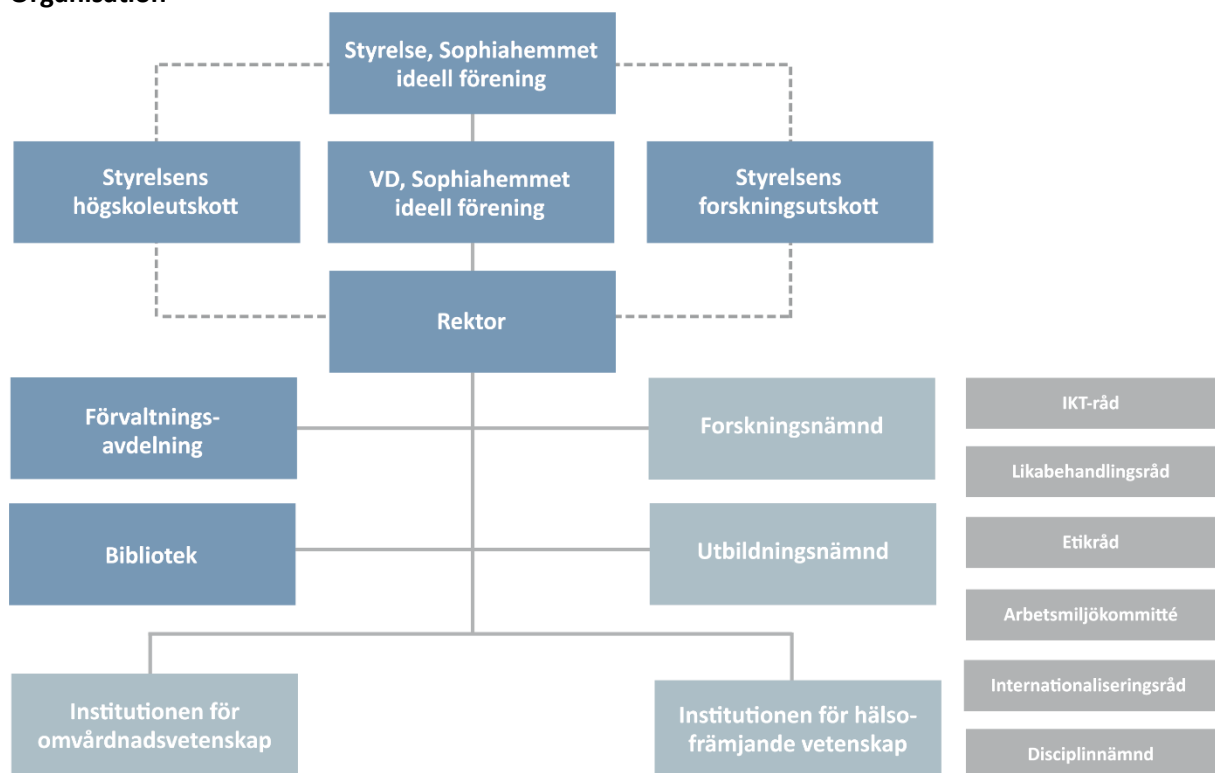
Organisation

Styrelse, Sophiahemmet ideell förening

Styrelsens högskoleutskott

VD, Sophiahemmet ideell förening

Styrelsens forskningsutskott

Rektor

Förvaltnings-avdelning

Forskningsnämnd

Bibliotek

Utbildningsnämnd

Institutionen för omvårdnadsvetenskap

Institutionen för hälso-främjande vetenskap

IKT-råd

Likabehandlingsråd

Etikråd

Arbetsmiljökommitté

Internationaliseringsråd

Disciplinnämnd